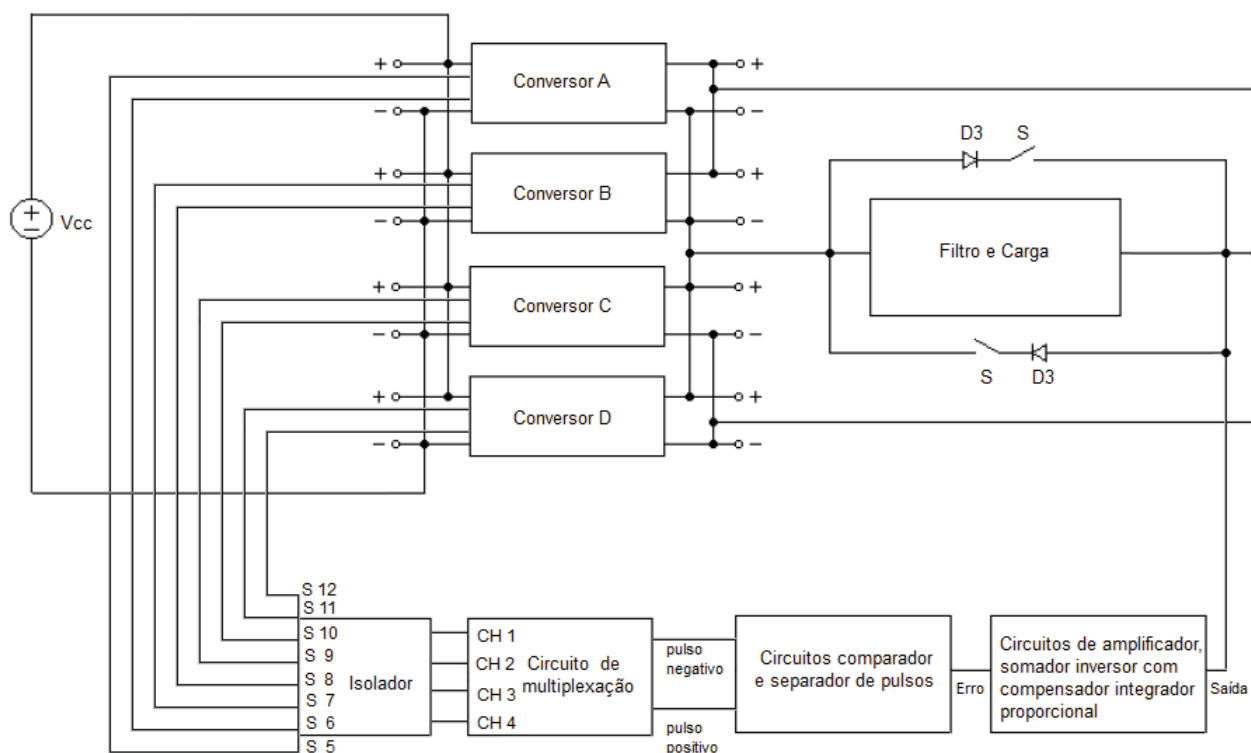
+
Conversor A
+
−
−
D3 S
+
Conversor B
+
−
−
Vcc
Filtro e Carga
+
Conversor C
+
−
−
S D3
+
Conversor D
+
−
−

S 12
S 11
S 10
S 9
S 8
S 7
S 6
S 5
Isolador
CH 1
CH 2
CH 3
CH 4
Circuito de multiplexação
pulso negativo
pulso positivo
Circuitos comparador e separador de pulsos
Erro
Circuitos de amplificador, somador inversor com compensador integrador proporcional
Saída